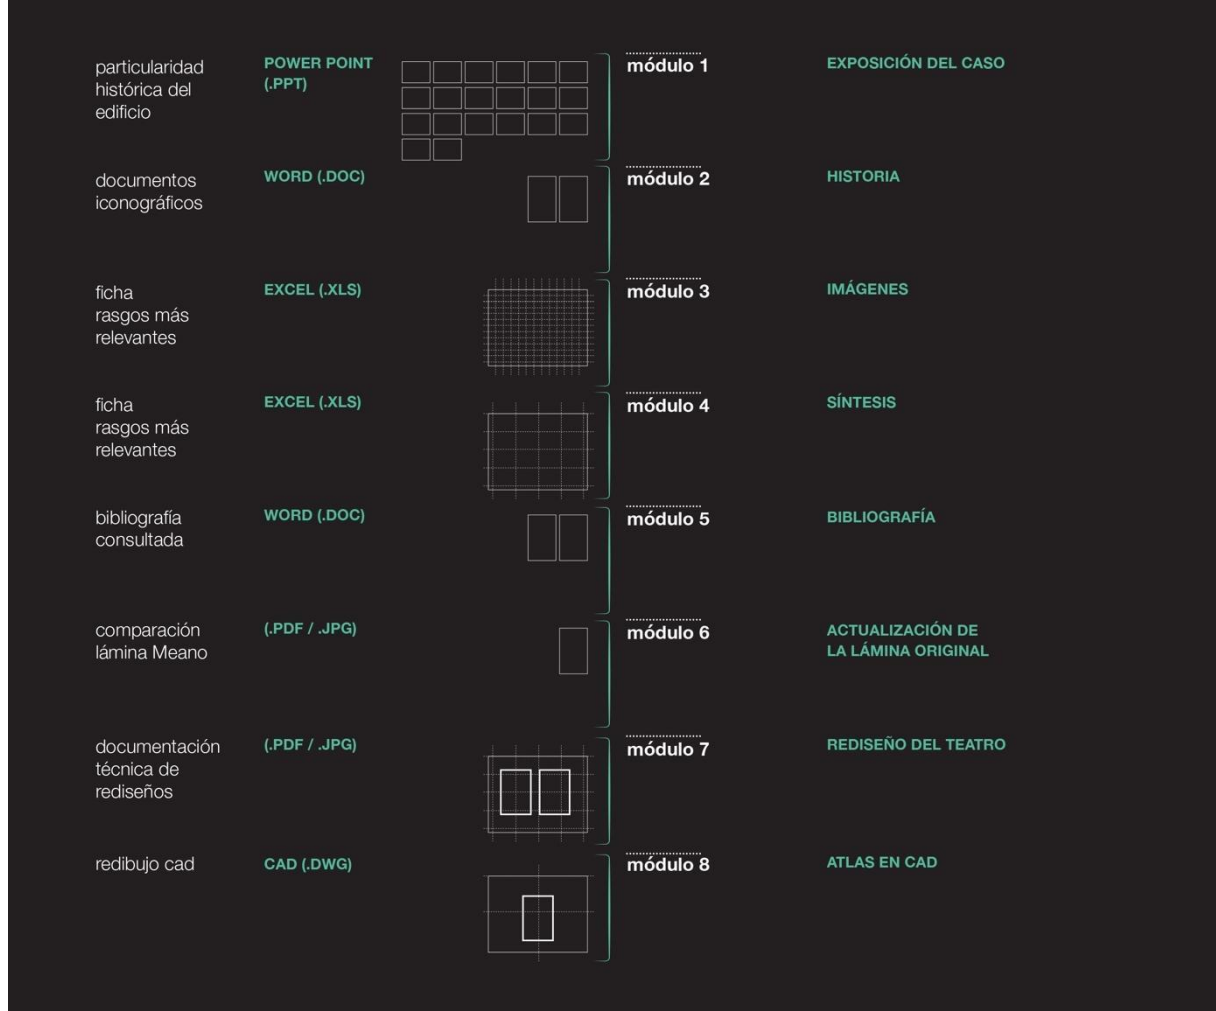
particularidad histórica del edificio

POWER POINT (.PPT)

módulo 1

EXPOSICIÓN DEL CASO

documentos iconográficos

WORD (.DOC)

módulo 2

HISTORIA

ficha rasgos más relevantes

EXCEL (.XLS)

módulo 3

IMÁGENES

ficha rasgos más relevantes

EXCEL (.XLS)

módulo 4

SÍNTESIS

bibliografía consultada

WORD (.DOC)

módulo 5

BIBLIOGRAFÍA

comparación lámina Meano

(.PDF / .JPG)

módulo 6

ACTUALIZACIÓN DE LA LÁMINA ORIGINAL

documentación técnica de rediseños

(.PDF / .JPG)

módulo 7

REDISEÑO DEL TEATRO

redibujo cad

CAD (.DWG)

módulo 8

ATLAS EN CAD